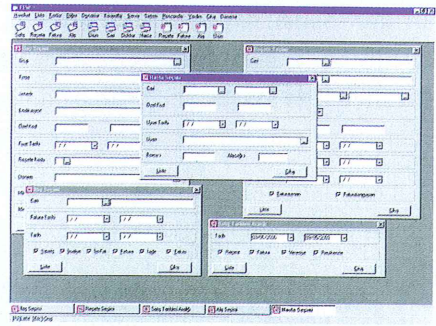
ETAP

Hesaplar Liste Raporlar Doğum Operatör Kuranlar Servis Sistem Pencereler Yardım Çıkış Pencere

Satış Reçete Fatura İrsaliye Kayıt Stok Satış Hasta Reçete Fatura Ara Çıkış

Satış Seçimi

Stok

Firma

Firmak

Endikasyon

Ozel Kod

Fiyat Tarihi / /

Reçete Kodu

Dozajı

Hasta Seçimi

Cari

Özel Kod

Uyarı Tarihi / / / /

Grup

Bonservis Akraba

Liste Çıkış

Cari

Fatura Tarihi / / / /

Tarih / /

Seçimi İndirim İptal Fatura İade Tümü

Liste Çıkış

Satış Tarihleri Analizi

Tarih 00/00/2000 00/00/2000

Reçete Fatura Veresiye Perakende

Liste Çıkış

Fatura kapanan Fatura kapanmayan

Liste Çıkış

Reçete Seçimi

Kay Seçimi | Reçete Seçimi | Satış Tarihleri Analizi | Alış Seçimi | Hasta Seçimi